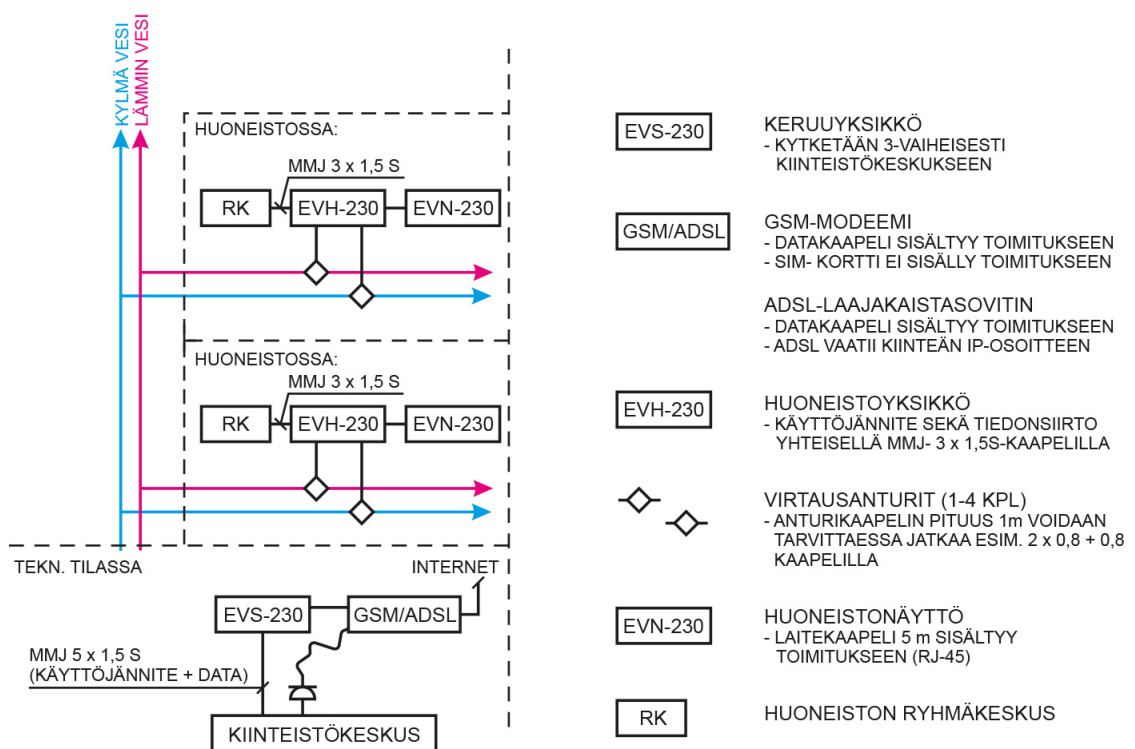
KYLMÄ VESI
LÄMMIN VESI

HUONEISTOSSA:
MMJ 3 x 1,5 S
RK
EVH-230
EVN-230

HUONEISTOSSA:
MMJ 3 x 1,5 S
RK
EVH-230
EVN-230

TEKN. TILASSA
INTERNET
EVS-230
GSM/ADSL
MMJ 5 x 1,5 S
(KÄYTTÖJÄNNITE + DATA)
KIINTEISTÖKESKUS

EVS-230
KERUUYKSIKKÖ
- KYTKETÄÄN 3-VAIHEISESTI KIINTEISTÖKESKUKSEEN

GSM/ADSL
GSM-MODEEMI
- DATAKAAPELI SISÄLTYY TOIMITUKSEEN
- SIM- KORTTI EI SISÄLLY TOIMITUKSEEN

ADSL-LAAJAKAISTASOVITIN
- DATAKAAPELI SISÄLTYY TOIMITUKSEEN
- ADSL VAATII KIINTEÄN IP-OSOITTEEN

EVH-230
HUONEISTOYKSIKKÖ
- KÄYTTÖJÄNNITE SEKÄ TIEDONSIIRTO YHTEISELLÄ MMJ- 3 x 1,5S-KAAPELILLA

VIRTAUSANTURIT (1-4 KPL)
- ANTURIKAAPELIN PITUUS 1m VOIDAAN TARVITTAESSA JATKAA ESIM. 2 x 0,8 + 0,8 KAAPELILLA

EVN-230
HUONEISTONÄYTTÖ
- LAITEKAAPELI 5 m SISÄLTYY TOIMITUKSEEN (RJ-45)

RK
HUONEISTON RYHMÄKESKUS